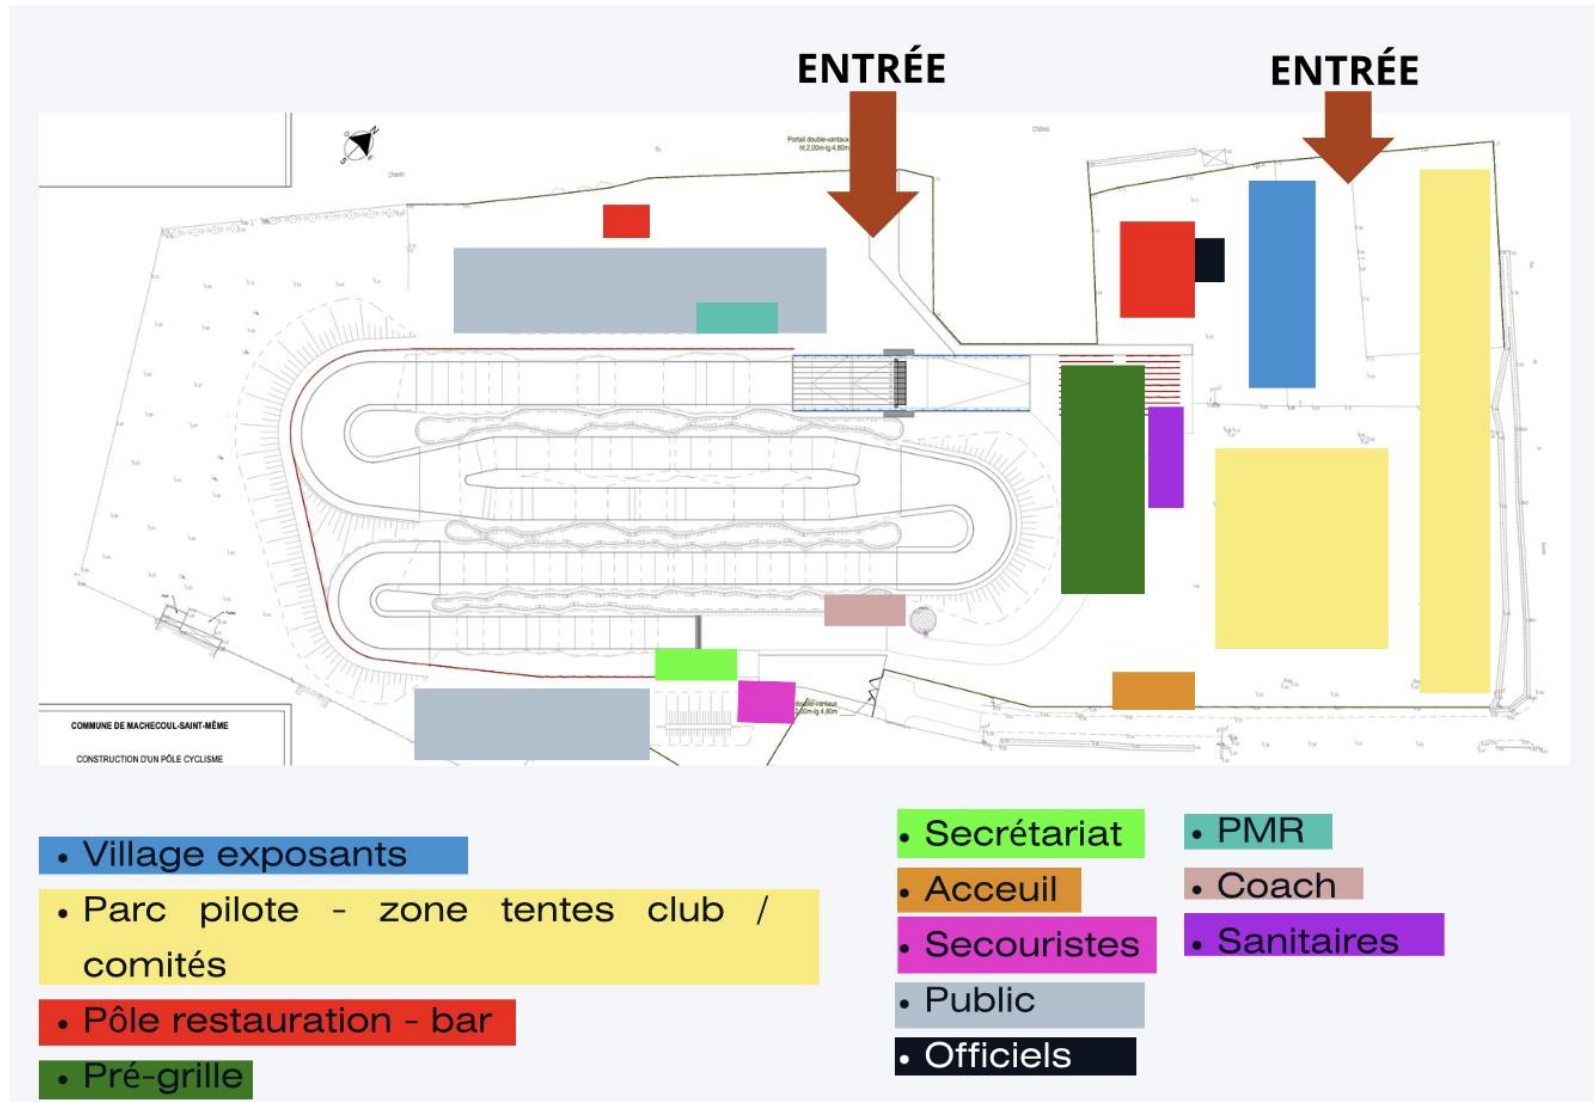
ENTRÉE

ENTRÉE

Portail double-vantaux ht.2,00m-lg.4,80m

double-vantaux 2,00m-lg.4,80m

COMMUNE DE MACHECOUL-SAINT-MÊME

CONSTRUCTION D'UN PÔLE CYCLISME

• Village exposants

• Parc pilote - zone tentes club / comités

• Pôle restauration - bar

• Pré-grille

• Secrétariat

• Acceuil

• Secouristes

• Public

• Officiels

• PMR

• Coach

• Sanitaires